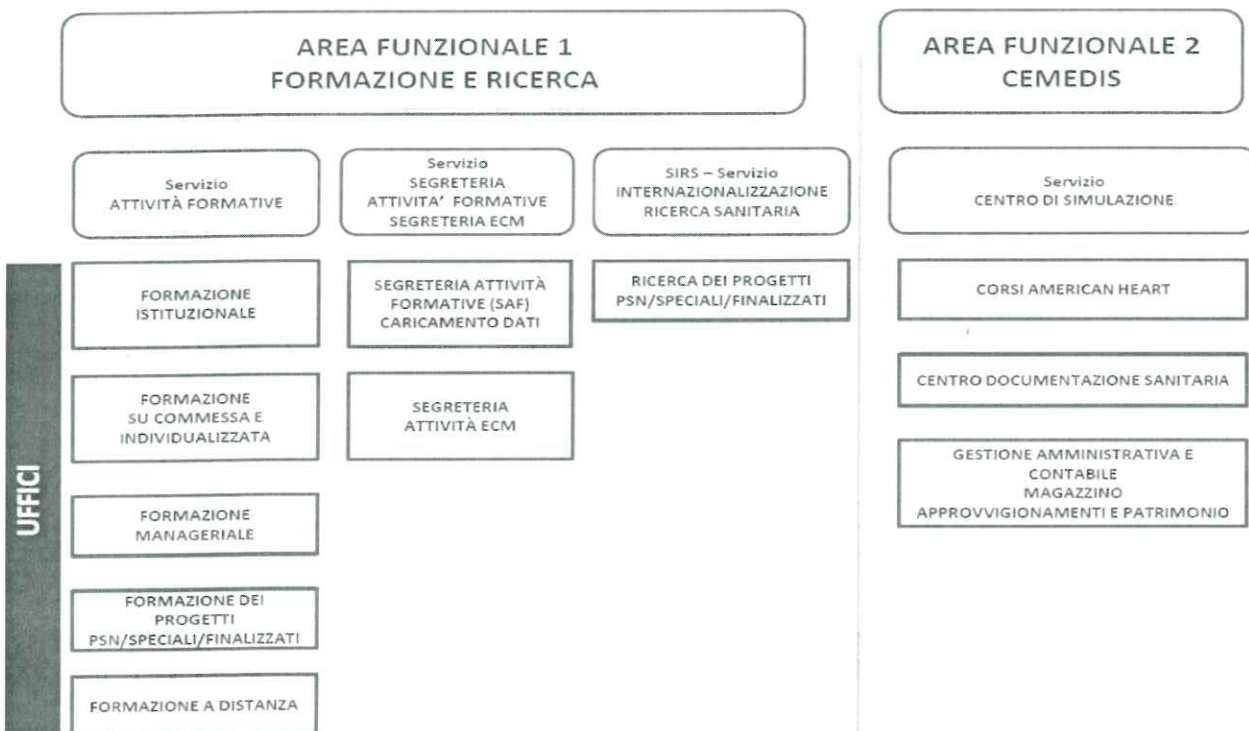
AREA FUNZIONALE 1
FORMAZIONE E RICERCA

AREA FUNZIONALE 2
CEMEDIS

Servizio
ATTIVITÀ FORMATIVE

Servizio
SEGRETERIA
ATTIVITA' FORMATIVE
SEGRETERIA ECM

SIRS – Servizio
INTERNAZIONALIZZAZIONE
RICERCA SANITARIA

Servizio
CENTRO DI SIMULAZIONE

UFFICI

FORMAZIONE
ISTITUZIONALE

FORMAZIONE
SU COMMESSA E
INDIVIDUALIZZATA

FORMAZIONE
MANAGERIALE

FORMAZIONE DEI
PROGETTI
PSN/SPECIALI/FINALIZZATI

FORMAZIONE A DISTANZA

SEGRETERIA ATTIVITÀ
FORMATIVE (SAF)
CARICAMENTO DATI

SEGRETERIA
ATTIVITÀ ECM

RICERCA DEI PROGETTI
PSN/SPECIALI/FINALIZZATI

CORSI AMERICAN HEART

CENTRO DOCUMENTAZIONE SANITARIA

GESTIONE AMMINISTRATIVA E
CONTABILE
MAGAZZINO
APPROVVIGIONAMENTI E PATRIMONIO